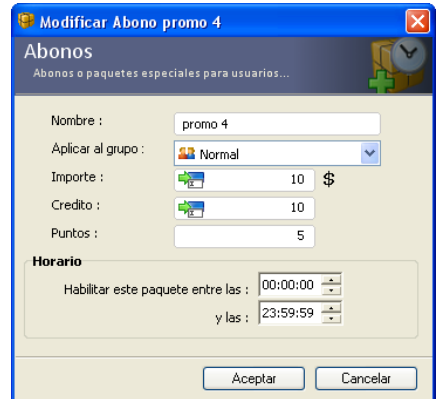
Modificar Abono promo 4

Abonos
Abonos o paquetes especiales para usuarios...

Nombre : promo 4
Aplicar al grupo : Normal
Importe : 10 $
Credito : 10
Puntos : 5

Horario
Habilitar este paquete entre las : 00:00:00
y las : 23:59:59

Aceptar
Cancelar